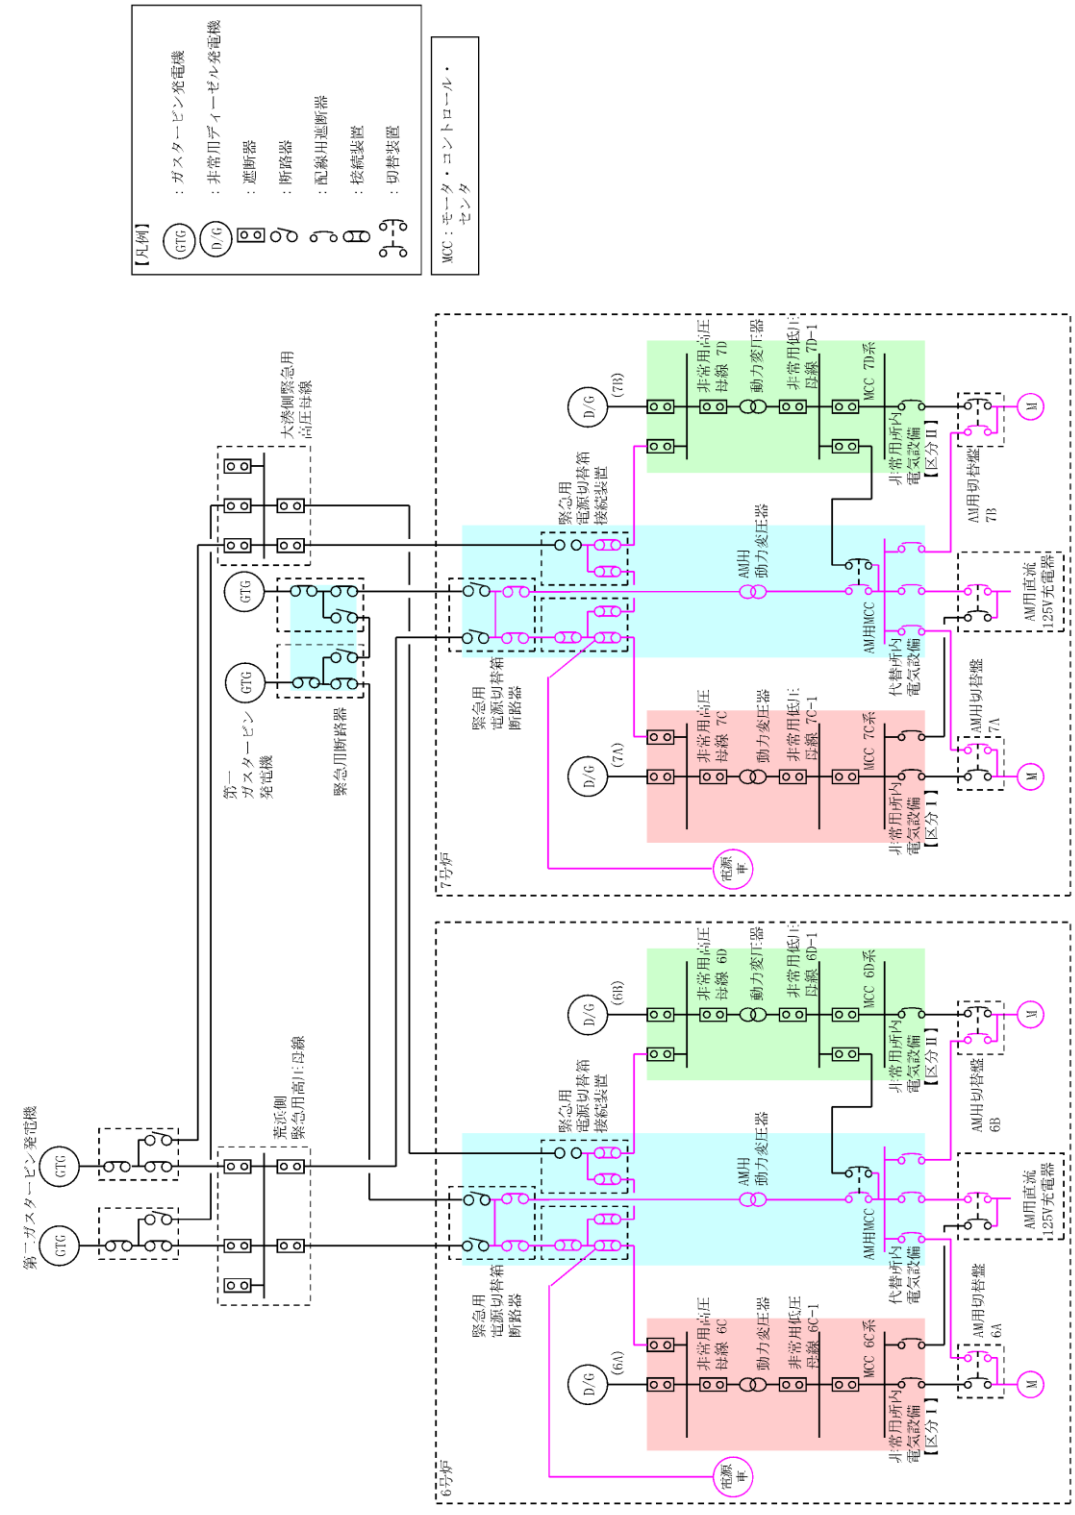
【凡例】
GTG ：ガスタービン発電機
D/G ：非常用ディーゼル発電機
：遮断器
：断路器
：配線用遮断器
：接続装置
：切替装置

MCC：モータ・コントロール・センタ

大湊側緊急用高圧母線

第一ガスタービン発電機

緊急用断路器

緊急用電源切替箱接続装置

緊急用電源切替箱断路器

GTG

GTG

D/G

(7B)

非常用高圧母線 7D

動力変圧器

非常用低圧母線 7D-1

MCC 7D系

非常用所内電気設備【区分Ⅱ】

AM用切替盤 7B

AM用動力変圧器

AM用MCC

代替所内電気設備

AM用直流125V充電器

M

D/G

(7A)

非常用高圧母線 7C

動力変圧器

非常用低圧母線 7C-1

MCC 7C系

非常用所内電気設備【区分Ⅰ】

AM用切替盤 7A

M

電源車

7号炉

第二ガスタービン発電機

GTG

GTG

荒浜側緊急用高圧母線

緊急用電源切替箱接続装置

緊急用電源切替箱断路器

D/G

(6B)

非常用高圧母線 6D

動力変圧器

非常用低圧母線 6D-1

MCC 6D系

非常用所内電気設備【区分Ⅱ】

AM用切替盤 6B

AM用動力変圧器

AM用MCC

代替所内電気設備

AM用直流125V充電器

M

D/G

(6A)

非常用高圧母線 6C

動力変圧器

非常用低圧母線 6C-1

MCC 6C系

非常用所内電気設備【区分Ⅰ】

AM用切替盤 6A

M

電源車

6号炉